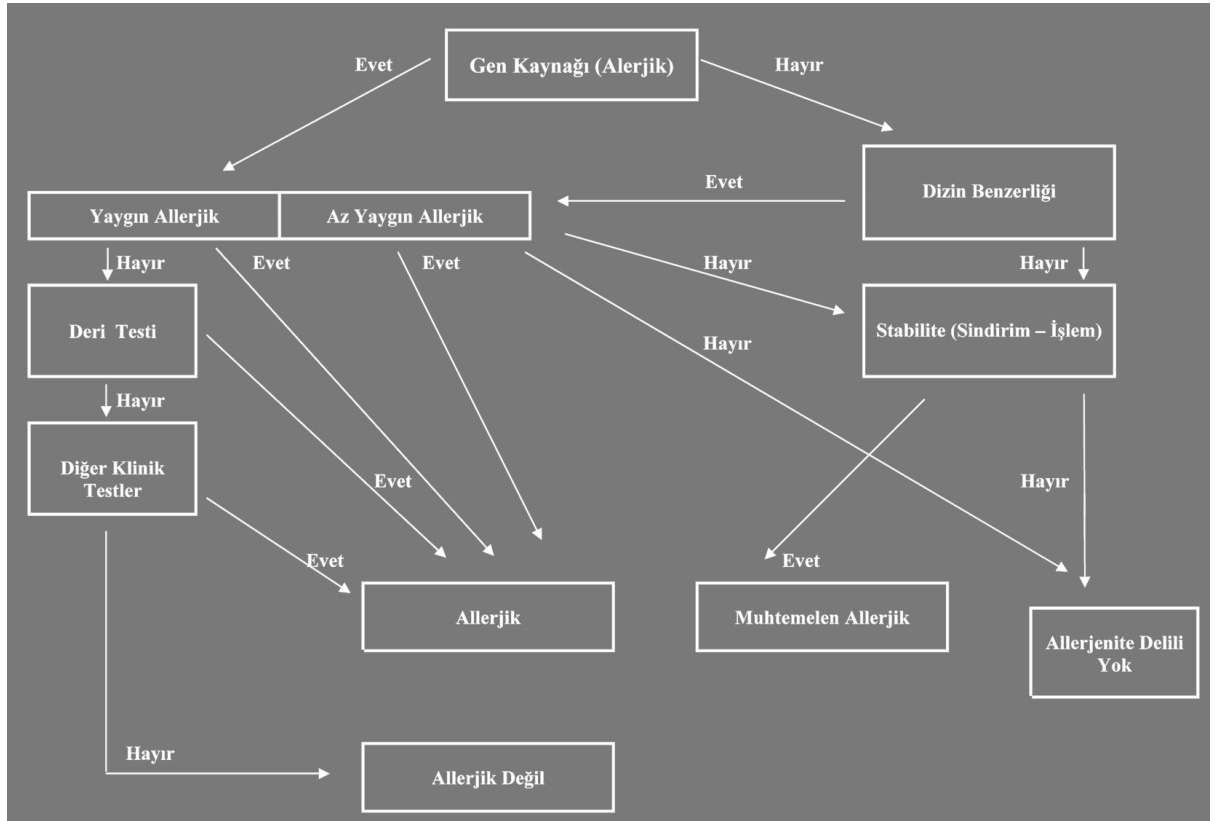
Evet

Gen Kaynağı (Alerjik)

Hayır

Evet

Dizin Benzerliği

Yaygın Allerjik

Az Yaygın Allerjik

Hayır

Evet

Evet

Hayır

Hayır

Deri Testi

Stabilite (Sindirim – İşlem)

Hayır

Hayır

Hayır

Diğer Klinik Testler

Evet

Hayır

Evet

Evet

Allerjik

Muhtemelen Allerjik

Allerjenite Delili Yok

Hayır

Allerjik Değil